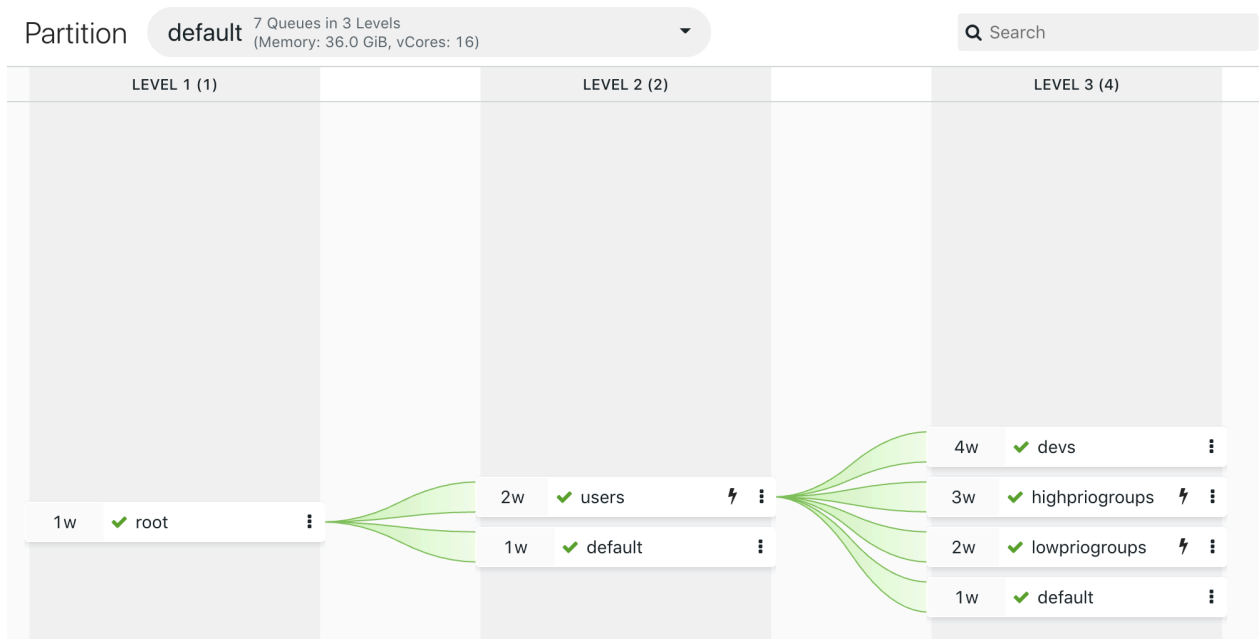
Partition default 7 Queues in 3 Levels (Memory: 36.0 GiB, vCores: 16)

Search

LEVEL 1 (1)

LEVEL 2 (2)

LEVEL 3 (4)

4w devs

2w users

3w highpriogroups

1w root

1w default

2w lowpriogroups

1w default